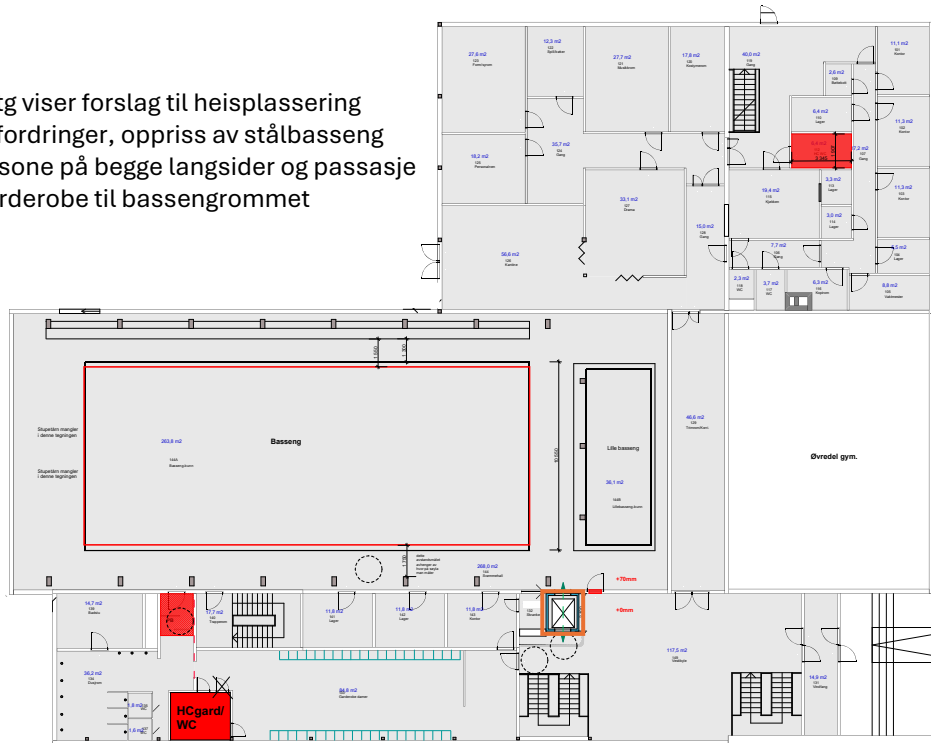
tg viser forslag til heisplassering fordringer, oppriss av stålbasseng sone på begge langsider og passasje rderobe til bassengrommet

27,6 m2
12,3 m2
27,7 m2
17,8 m2
40,0 m2
11,1 m2
2,6 m2
6,4 m2
11,3 m2
18,2 m2
35,7 m2
17,2 m2
33,1 m2
Drama
19,4 m2
3,3 m2
11,3 m2
3,0 m2
15,0 m2
50,6 m2
7,7 m2
4,5 m2
2,3 m2
3,7 m2
6,3 m2
8,8 m2

Stupetårn mangler i denne tegningen
Stupetårn mangler i denne tegningen
263,8 m2
Basseng
Lille basseng
36,1 m2
46,6 m2
Øvredel gym.
269,0 m2
+70mm
+0mm
14,7 m2
17,7 m2
11,8 m2
11,8 m2
11,8 m2
117,5 m2
36,2 m2
84,6 m2
14,9 m2
HCgard/ WC